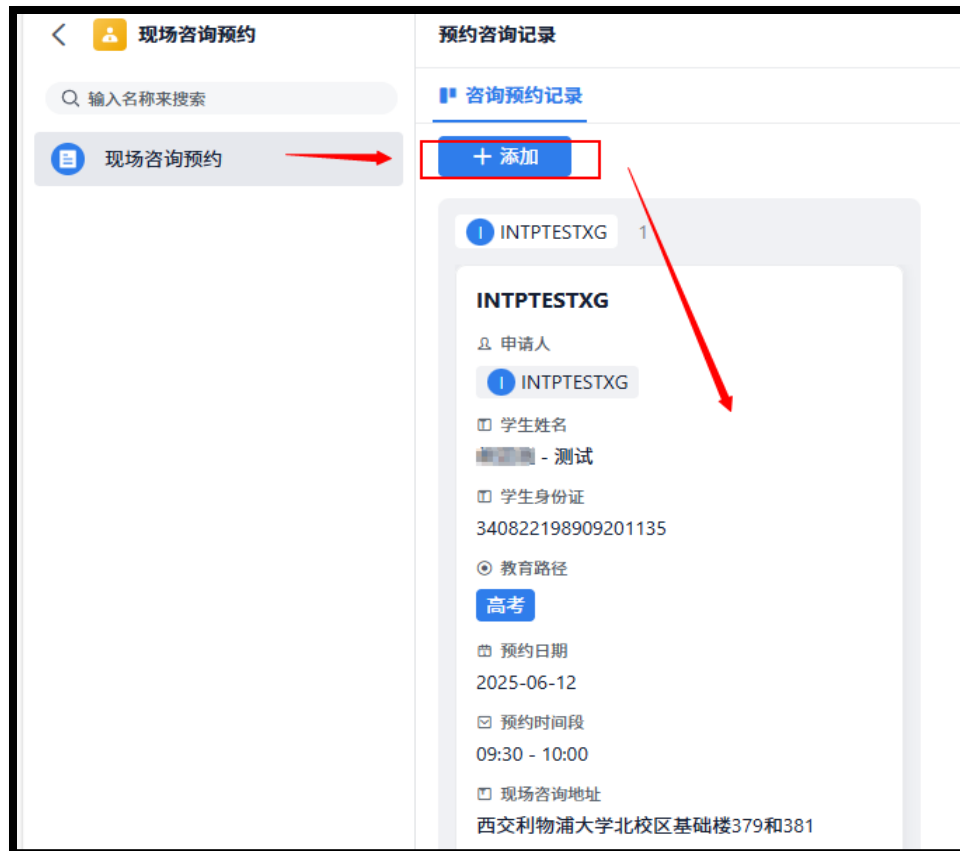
现场咨询预约

输入名称来搜索

现场咨询预约

预约咨询记录

咨询预约记录

+ 添加

I INTPTESTXG 1

INTPTESTXG

申请人

I INTPTESTXG

学生姓名

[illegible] - 测试

学生身份证

340822198909201135

教育路径

高考

预约日期

2025-06-12

预约时间段

09:30 - 10:00

现场咨询地址

西交利物浦大学北校区基础楼379和381